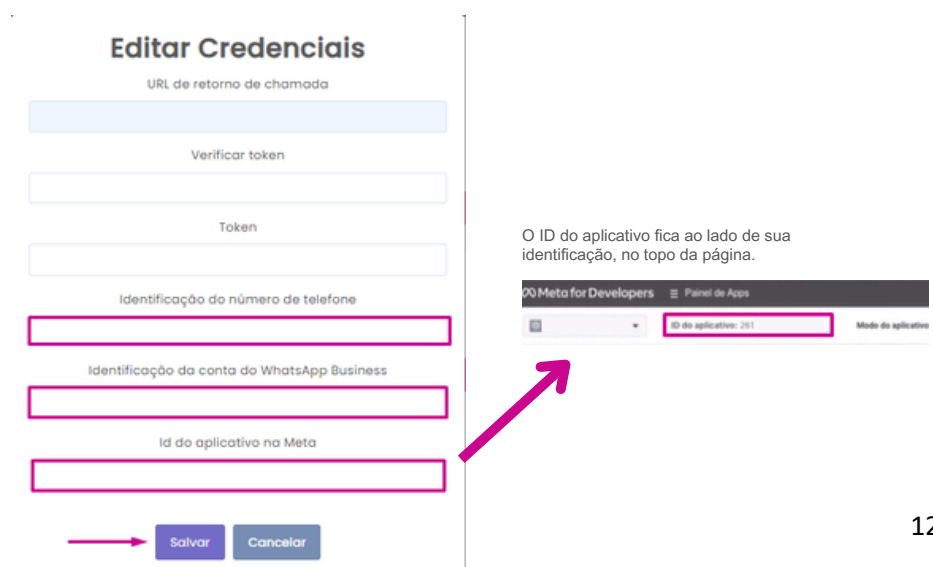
Editar Credenciais

URL de retorno de chamada

Verificar token

Token

Identificação do número de telefone

Identificação da conta do WhatsApp Business

Id do aplicativo na Meta

Salvar

Cancelar

O ID do aplicativo fica ao lado de sua identificação, no topo da página.

Meta for Developers

Painel de Apps

ID do aplicativo: 261

Modo do aplicativo

12